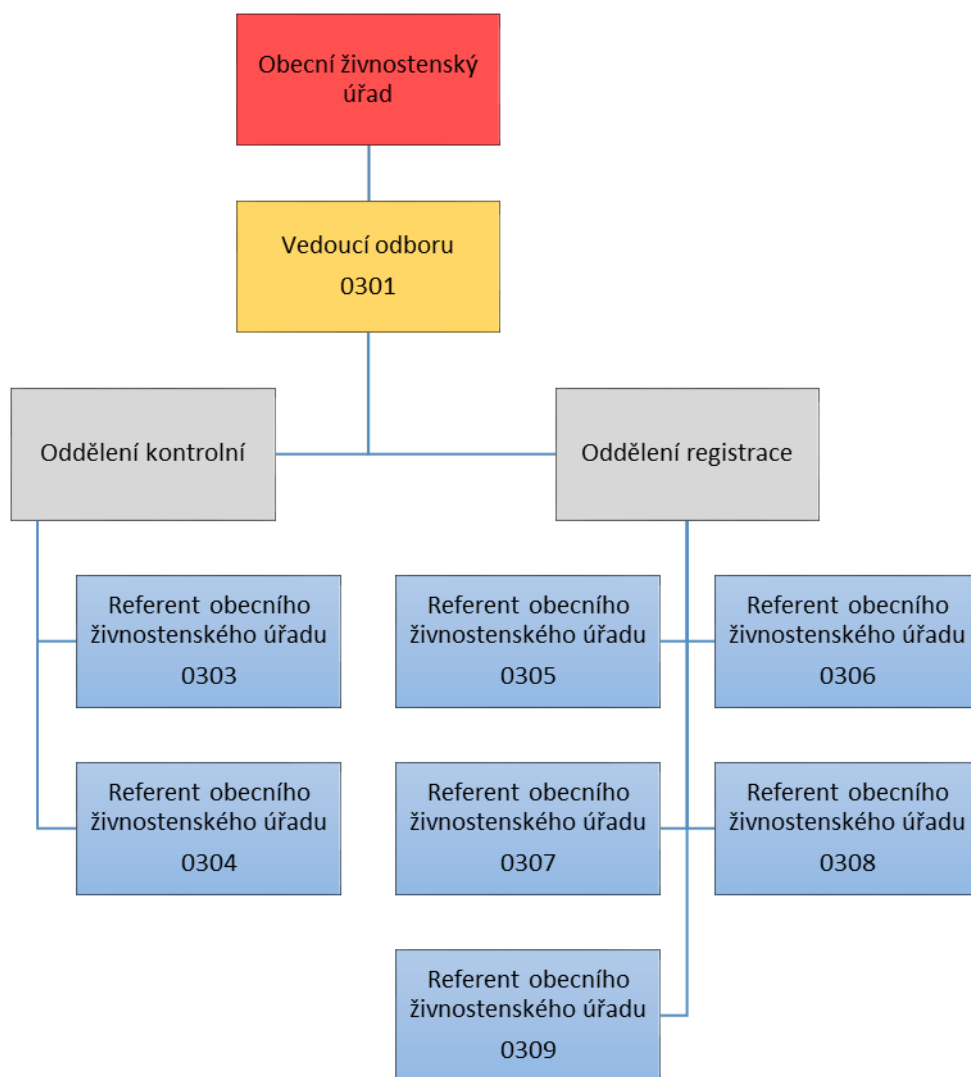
Obecní živnostenský úřad

Vedoucí odboru
0301

Oddělení kontrolní

Oddělení registrace

Referent obecního živnostenského úřadu
0303

Referent obecního živnostenského úřadu
0304

Referent obecního živnostenského úřadu
0305

Referent obecního živnostenského úřadu
0306

Referent obecního živnostenského úřadu
0307

Referent obecního živnostenského úřadu
0308

Referent obecního živnostenského úřadu
0309